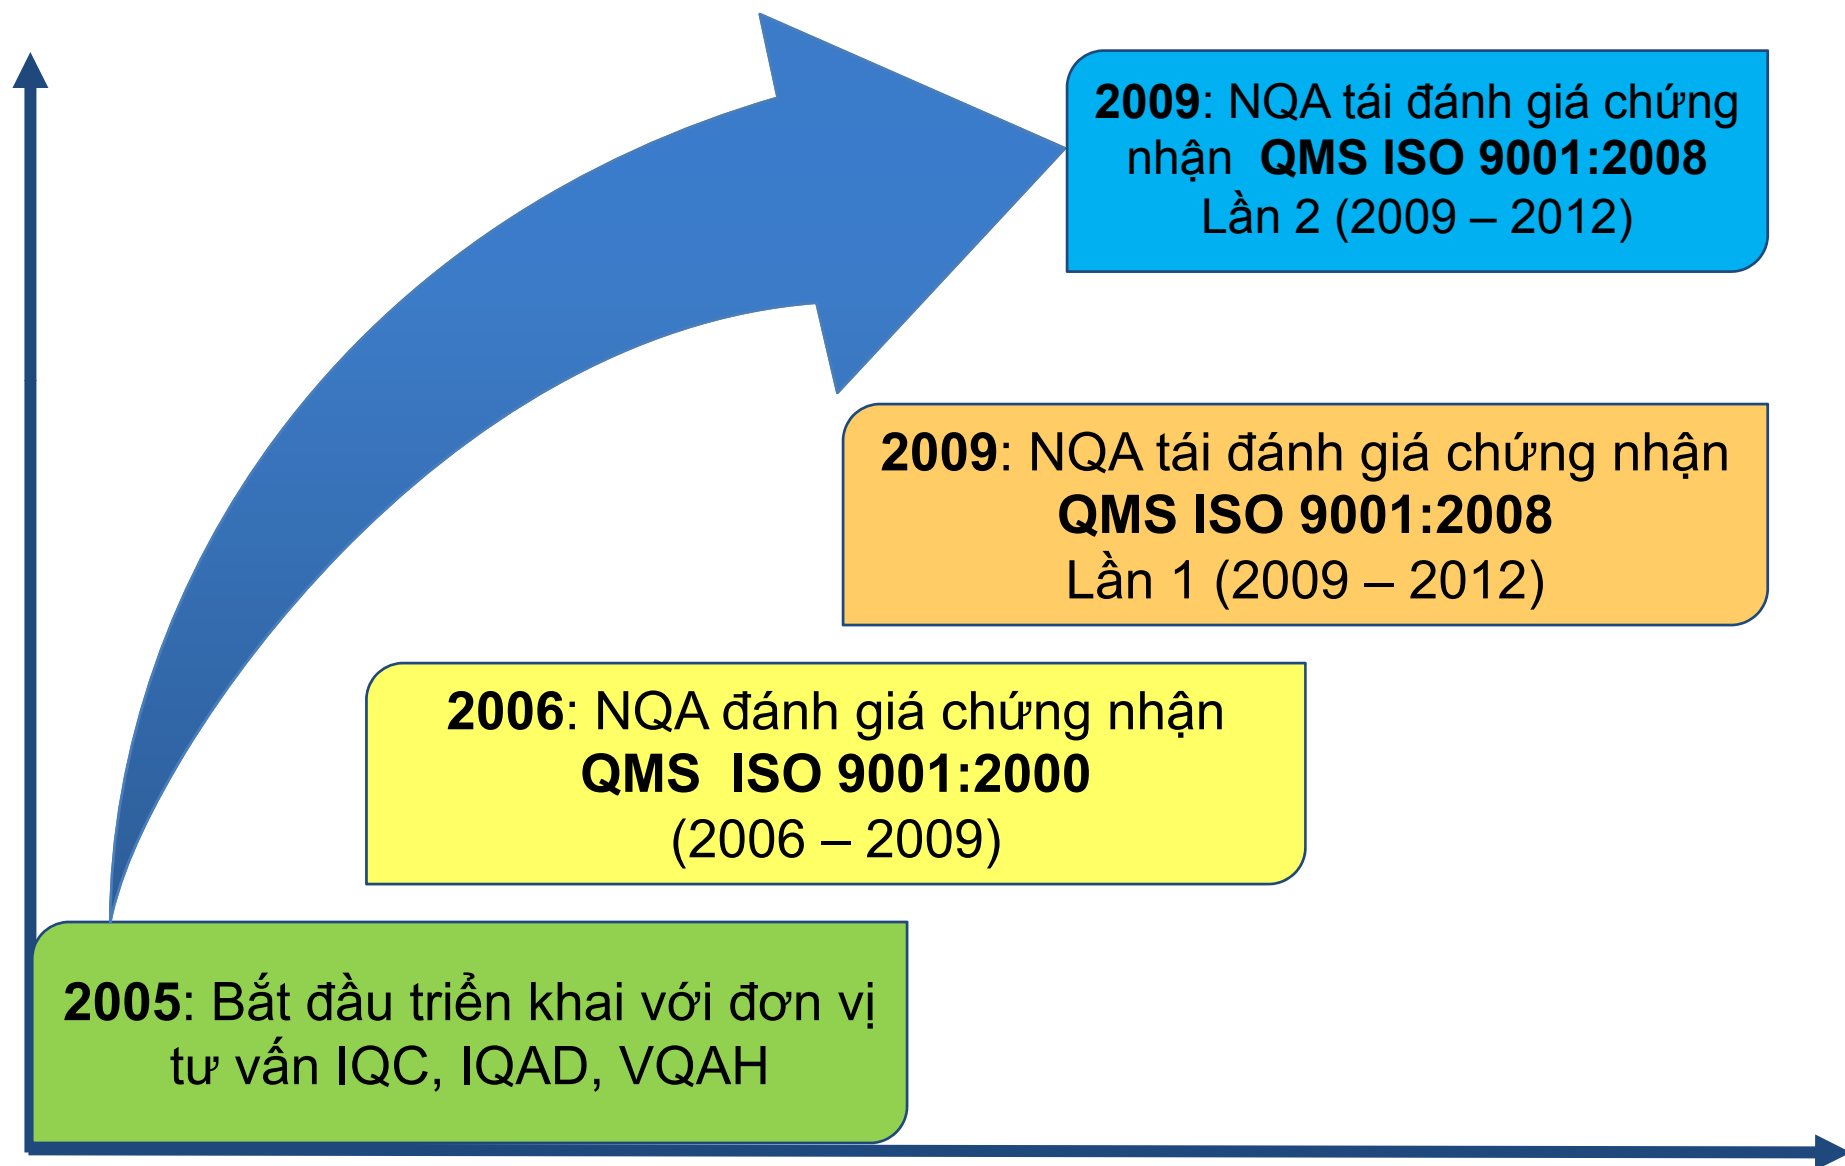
2009: NQA tái đánh giá chứng nhận QMS ISO 9001:2008 Lần 2 (2009 – 2012)

2009: NQA tái đánh giá chứng nhận QMS ISO 9001:2008 Lần 1 (2009 – 2012)

2006: NQA đánh giá chứng nhận QMS ISO 9001:2000 (2006 – 2009)

2005: Bắt đầu triển khai với đơn vị tư vấn IQC, IQAD, VQAH